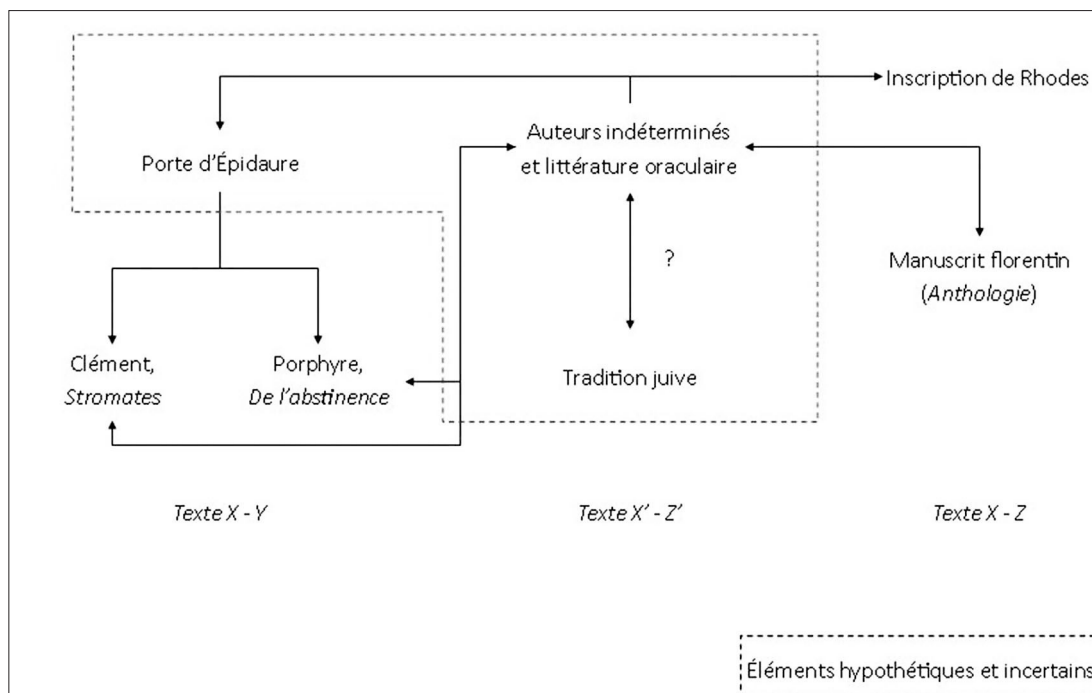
Inscription de Rhodes

Porte d'Épidaure

Auteurs indéterminés et littérature oraculaire

?

Manuscrit florentin (*Anthologie*)

Clément, *Stromates*

Porphyre, *De l'abstinence*

Tradition juive

*Texte X - Y*

*Texte X' - Z'*

*Texte X - Z*

Éléments hypothétiques et incertains